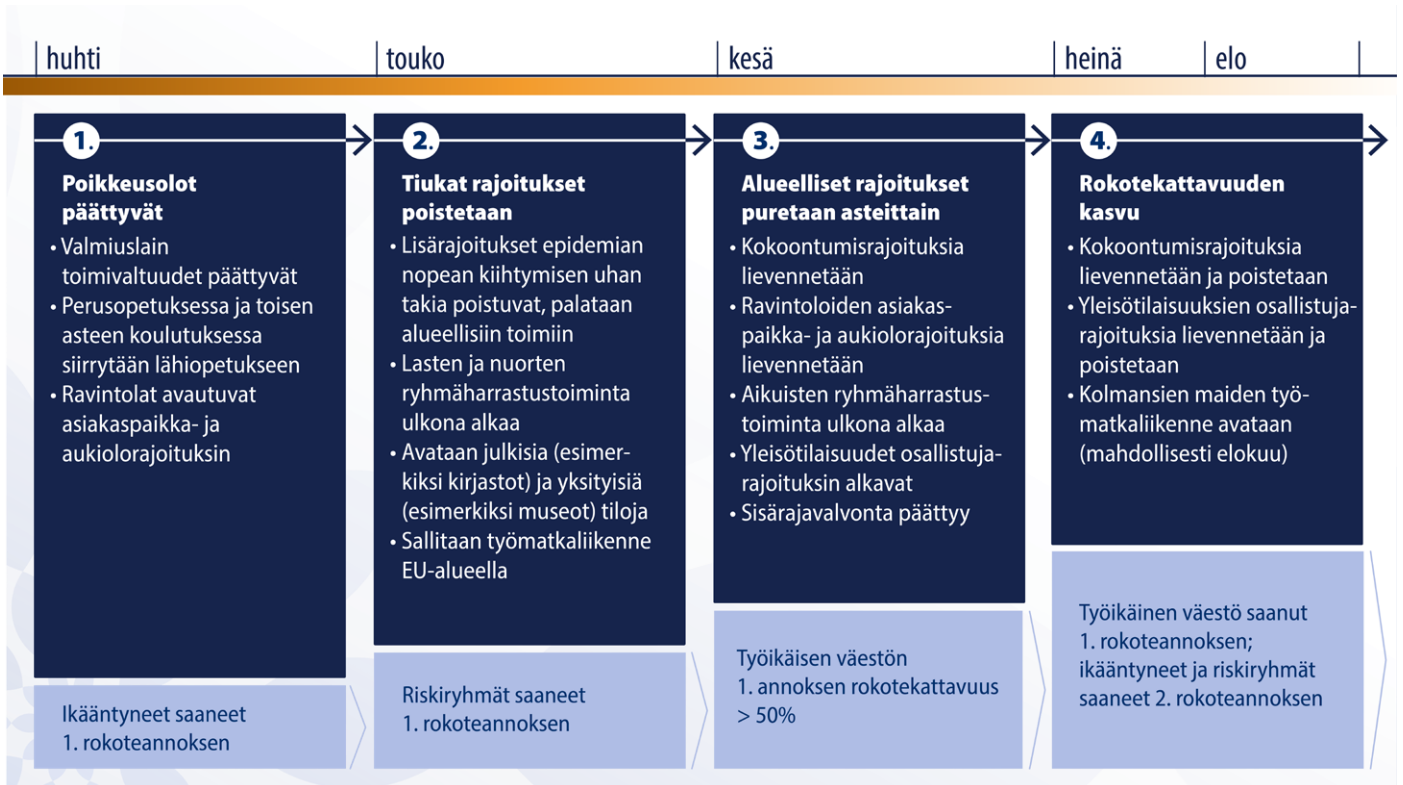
huhti touko kesä heinä elo

1.

Poikkeusolot päättyvät

• Valmiuslain toimivaltuudet päättyvät
• Perusopetuksessa ja toisen asteen koulutuksessa siirrytään lähiopetukseen
• Ravintolat avautuvat asiakaspaikka- ja aukiolorajoituksin

Ikääntyneet saaneet 1. rokoteannoksen

2.

Tiukat rajoitukset poistetaan

• Lisärajoitukset epidemian nopean kiihtymisen uhan takia poistuvat, palataan alueellisiin toimiin
• Lasten ja nuorten ryhmäharrastustoiminta ulkona alkaa
• Avataan julkisia (esimerkiksi kirjastot) ja yksityisiä (esimerkiksi museot) tiloja
• Sallitaan työmatkaliikenne EU-alueella

Riskiryhmät saaneet 1. rokoteannoksen

3.

Alueelliset rajoitukset puretaan asteittain

• Kokoontumisrajoituksia lievennetään
• Ravintoloiden asiakaspaikka- ja aukiolorajoituksia lievennetään
• Aikuisten ryhmäharrastustoiminta ulkona alkaa
• Yleisötilaisuudet osallistujarajoituksin alkavat
• Sisärajavalvonta päättyy

Työikäisen väestön 1. annoksen rokotekattavuus > 50%

4.

Rokotekattavuuden kasvu

• Kokoontumisrajoituksia lievennetään ja poistetaan
• Yleisötilaisuuksien osallistujarajoituksia lievennetään ja poistetaan
• Kolmansien maiden työmatkaliikenne avataan (mahdollisesti elokuu)

Työikäinen väestö saanut 1. rokoteannoksen; ikääntyneet ja riskiryhmät saaneet 2. rokoteannoksen